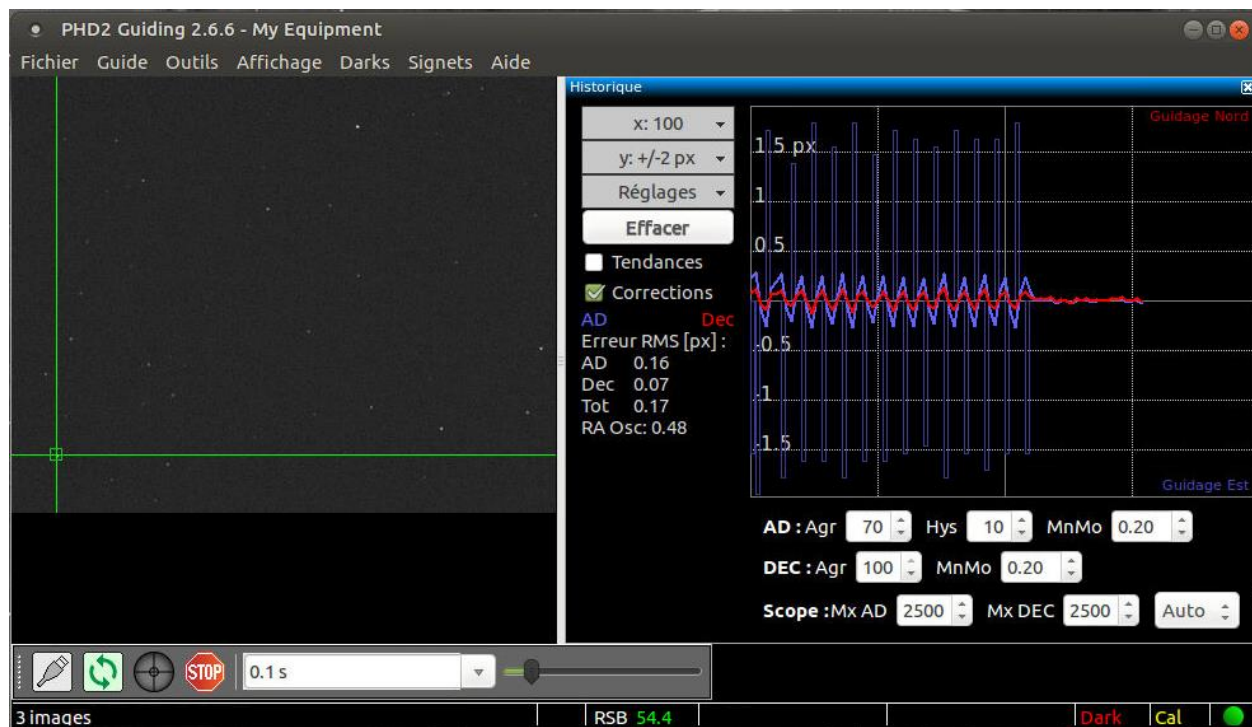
PHD2 Guiding 2.6.6 - My Equipment

Fichier Guide Outils Affichage Darks Signets Aide

Historique

x: 100
y: +/-2 px
Réglages
Effacer
Tendances
Corrections
AD Dec
Erreur RMS [px] :
AD 0.16
Dec 0.07
Tot 0.17
RA Osc: 0.48

Guidage Nord
1.5 px
1
0.5
-0.5
-1
-1.5
Guidage Est

AD : Agr 70 Hys 10 MnMo 0.20
DEC : Agr 100 MnMo 0.20
Scope : Mx AD 2500 Mx DEC 2500 Auto

STOP 0.1 s

3 images RSB 54.4 Dark Cal